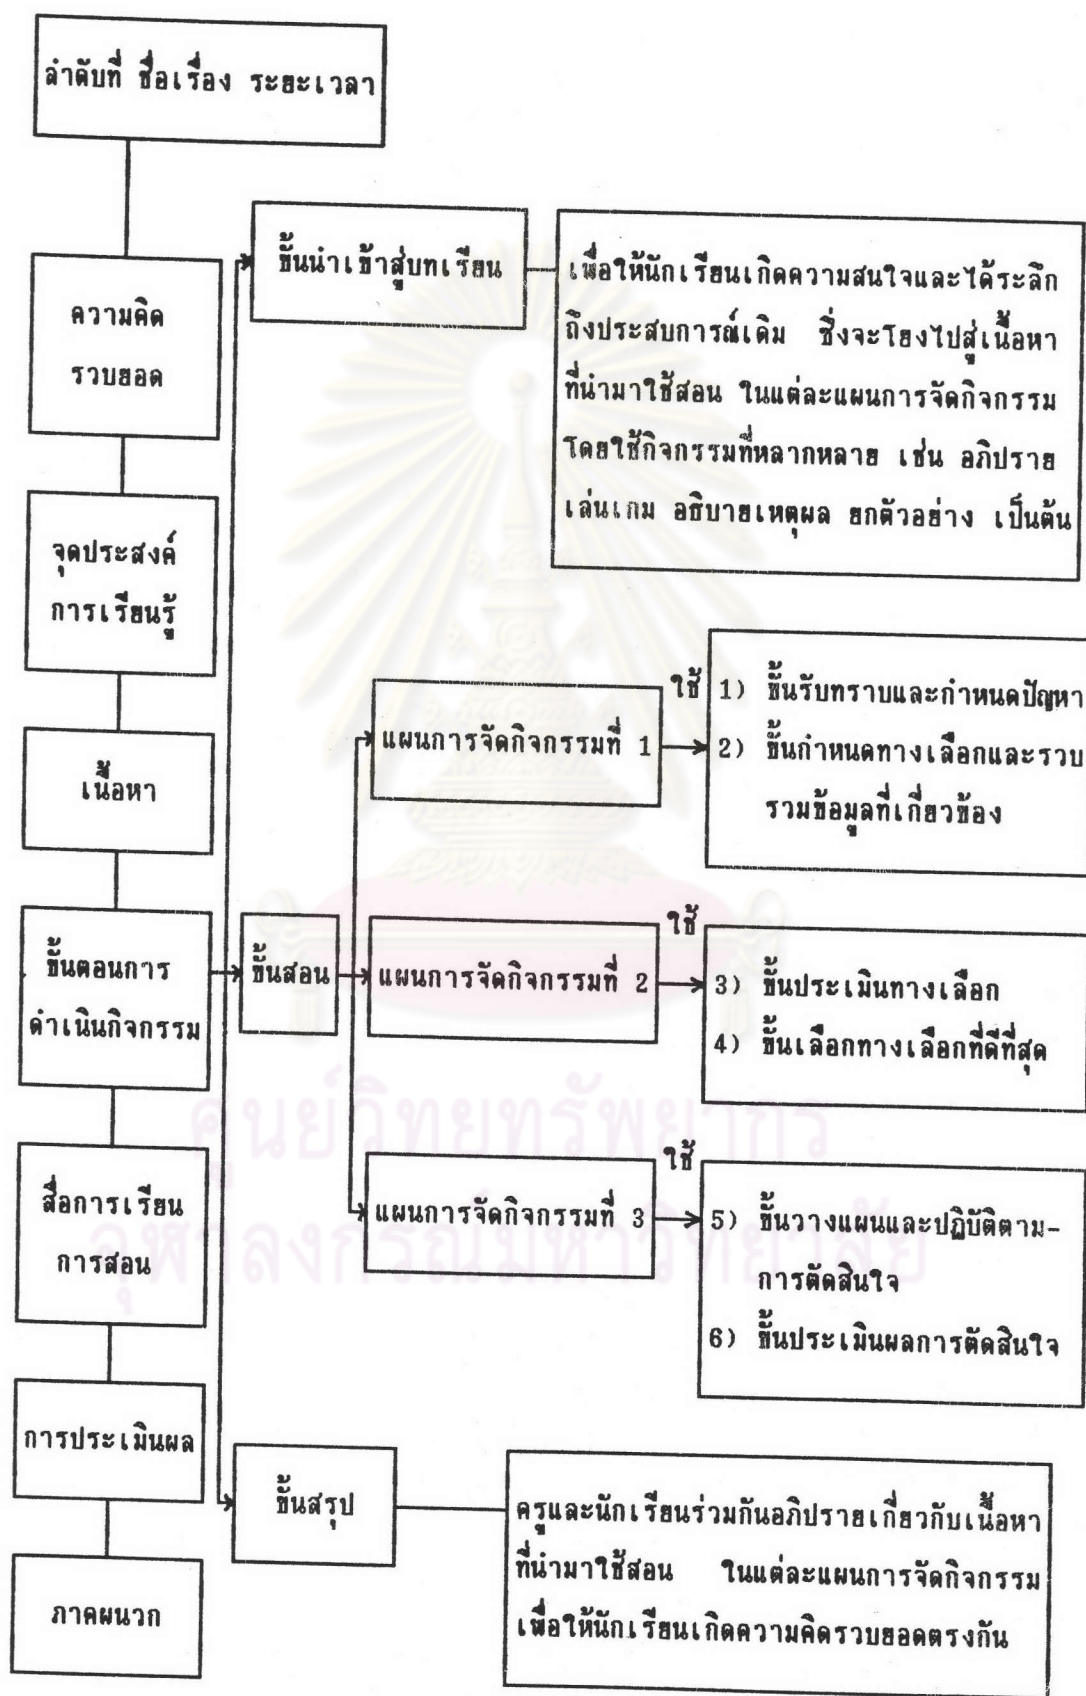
ลำดับที่ ชื่อเรื่อง ระยะเวลา

ความคิดรวบยอด

จุดประสงค์การเรียนรู้

เนื้อหา

ขั้นตอนการดำเนินกิจกรรม

สื่อการเรียนการสอน

การประเมินผล

ภาคผนวก

ขั้นนำเข้าสู่บทเรียน

เพื่อให้นักเรียนเกิดความสนใจและได้ระลึกถึงประสบการณ์เดิม ซึ่งจะโยงไปสู่เนื้อหาที่นำมาใช้สอน ในแต่ละแผนการจัดกิจกรรม โดยใช้กิจกรรมที่หลากหลาย เช่น อภิปราย เล่นเกม อธิบายเหตุผล ยกตัวอย่าง เป็นต้น

ขั้นสอน

แผนการจัดกิจกรรมที่ 1

ใช้

1) ขั้นรับทราบและกำหนดปัญหา
2) ขั้นกำหนดทางเลือกและรวบรวมข้อมูลที่เกี่ยวข้อง

แผนการจัดกิจกรรมที่ 2

ใช้

3) ขั้นประเมินทางเลือก
4) ขั้นเลือกทางเลือกที่ดีที่สุด

แผนการจัดกิจกรรมที่ 3

ใช้

5) ขั้นวางแผนและปฏิบัติตาม-การตัดสินใจ
6) ขั้นประเมินผลการตัดสินใจ

ขั้นสรุป

ครูและนักเรียนร่วมกันอภิปรายเกี่ยวกับเนื้อหาที่นำมาใช้สอน ในแต่ละแผนการจัดกิจกรรม เพื่อให้นักเรียนเกิดความคิดรวบยอดตรงกัน

ศูนย์วิทยทรัพยากร
จุฬาลงกรณ์มหาวิทยาลัย